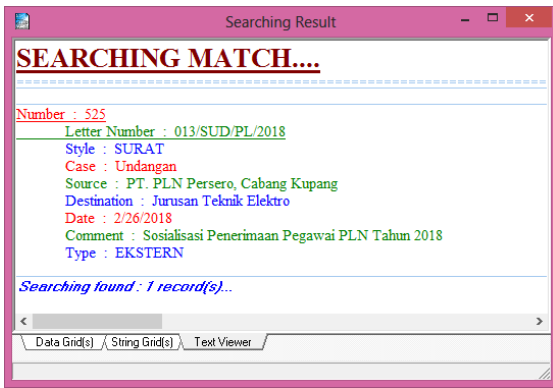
Searching Result

SEARCHING MATCH....

Number : 525
Letter Number : 013/SUD/PL/2018
Style : SURAT
Case : Undangan
Source : PT. PLN Persero, Cabang Kupang
Destination : Jurusan Teknik Elektro
Date : 2/26/2018
Comment : Sosialisasi Penerimaan Pegawai PLN Tahun 2018
Type : EKSTERN

Searching found : 1 record(s)...

Data Grid(s) | String Grid(s) | Text Viewer